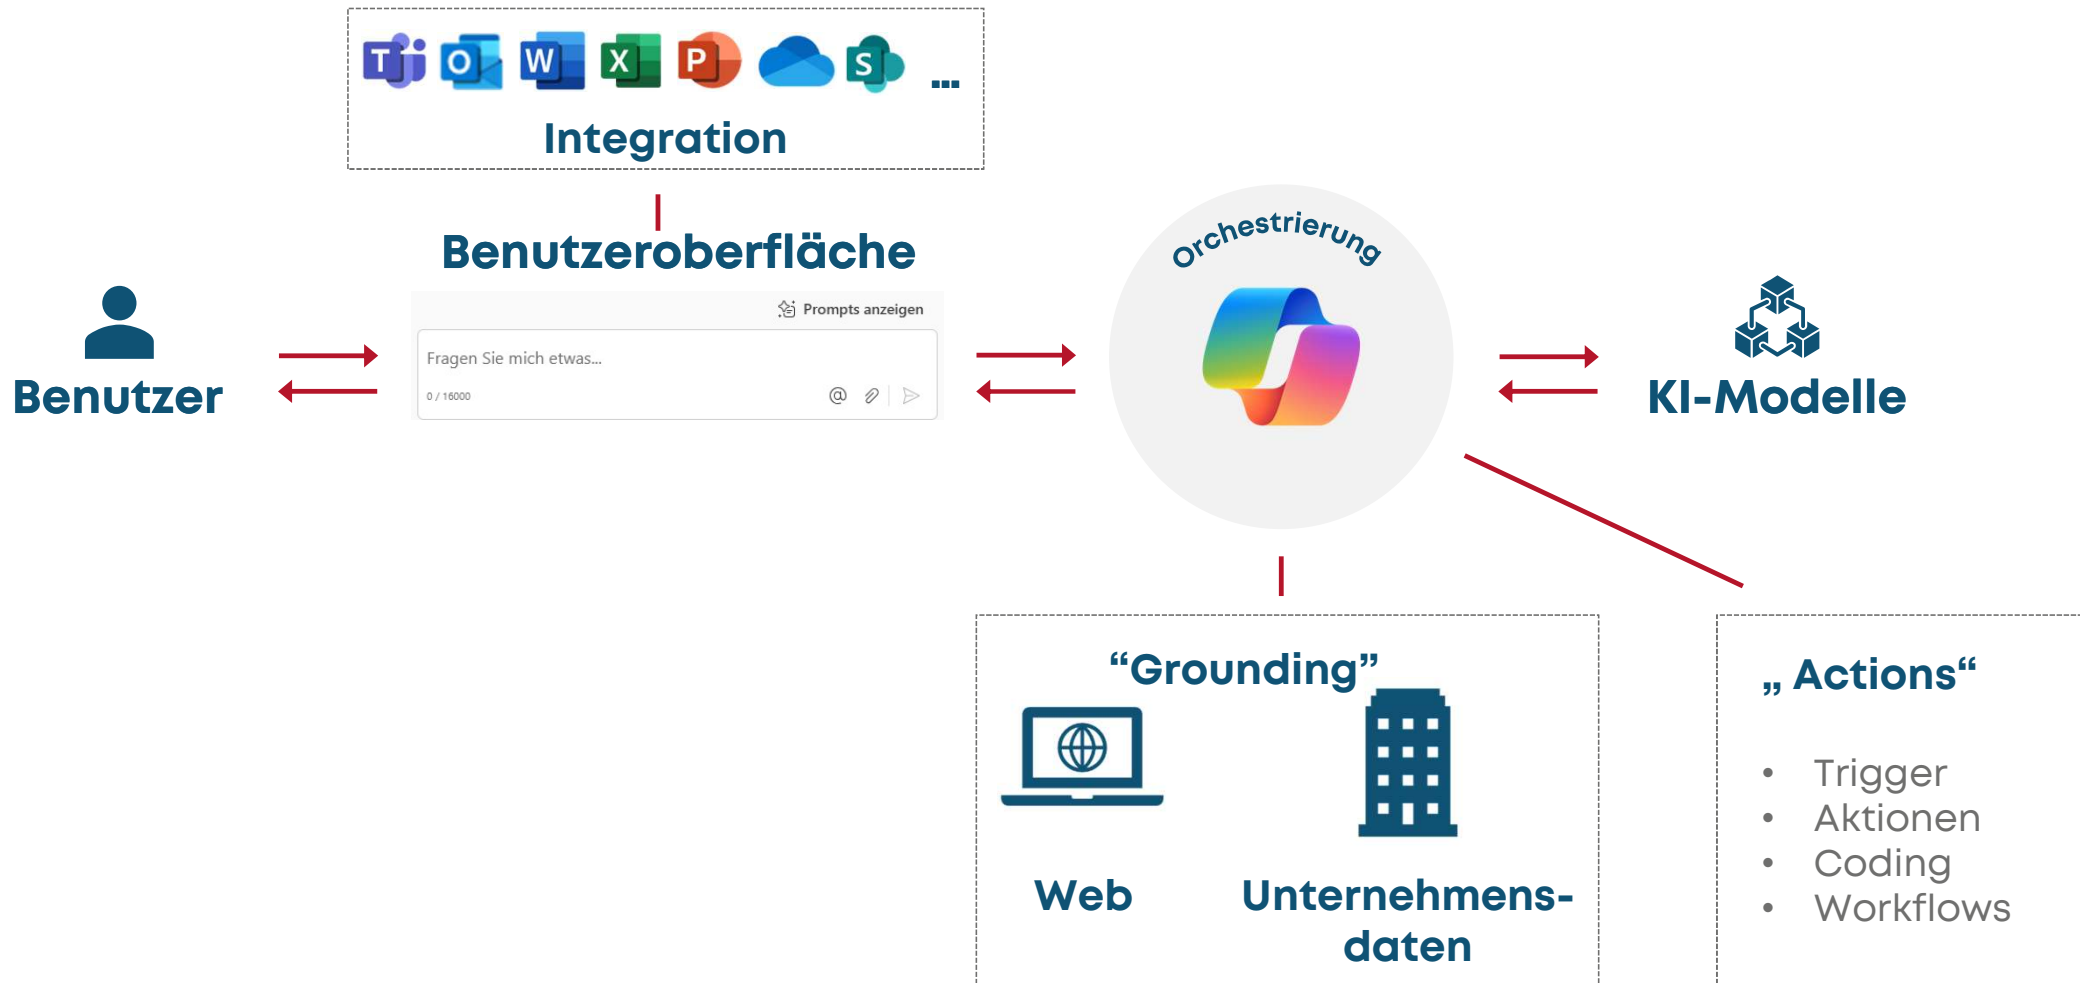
T O W X P S ...

Integration

Benutzeroberfläche

Prompts anzeigen

Fragen Sie mich etwas...

0 / 16000

Benutzer

Orchestrierung

KI-Modelle

“Grounding”

Web

Unternehmensdaten

„ Actions“

- Trigger
- Aktionen
- Coding
- Workflows